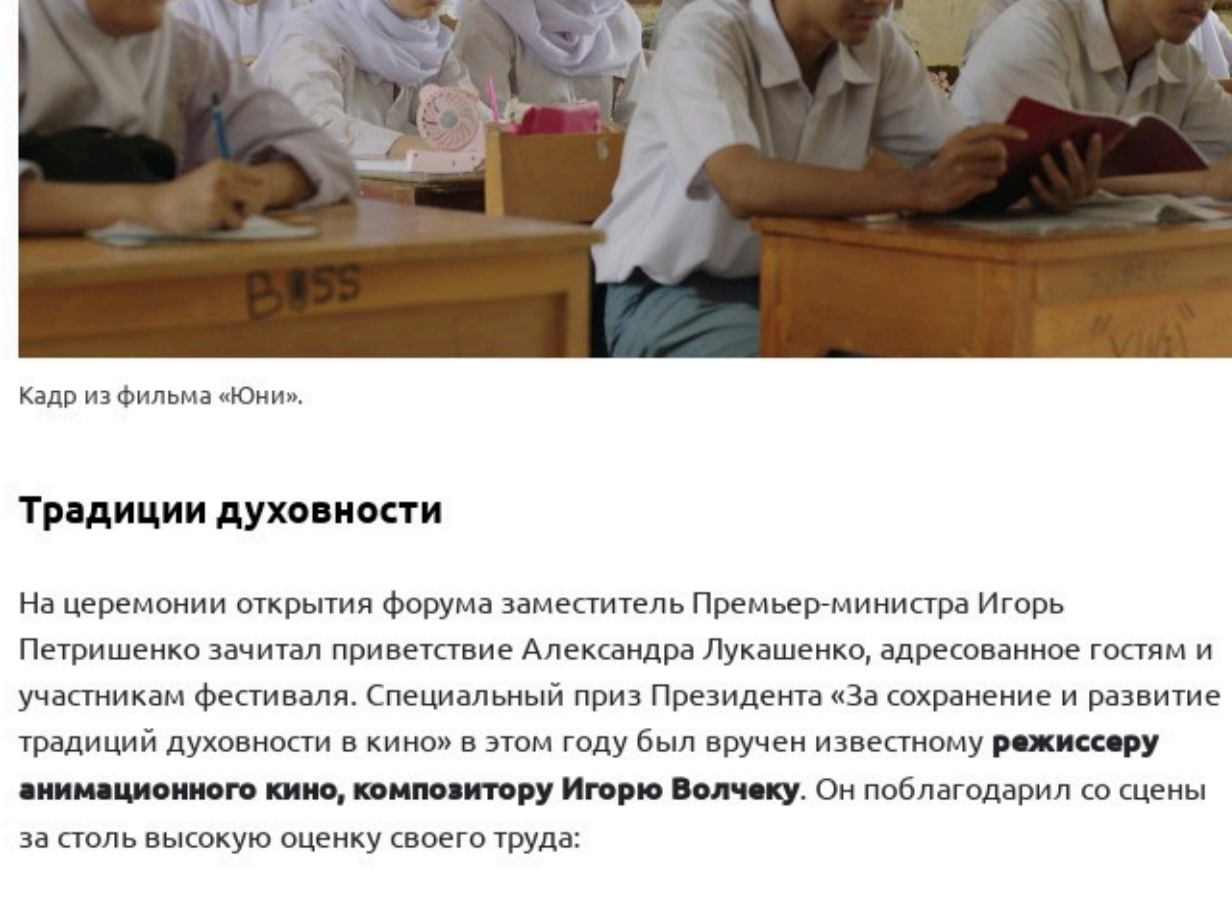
BOSS

Кадр из фильма «Юни».

**Традиции духовности**

На церемонии открытия форума заместитель Премьер-министра Игорь Петришенко зачитал приветствие Александра Лукашенко, адресованное гостям и участникам фестиваля. Специальный приз Президента «За сохранение и развитие традиций духовности в кино» в этом году был вручен известному **режиссеру анимационного кино, композитору Игорю Волчеку**. Он поблагодарил со сцены за столь высокую оценку своего труда: